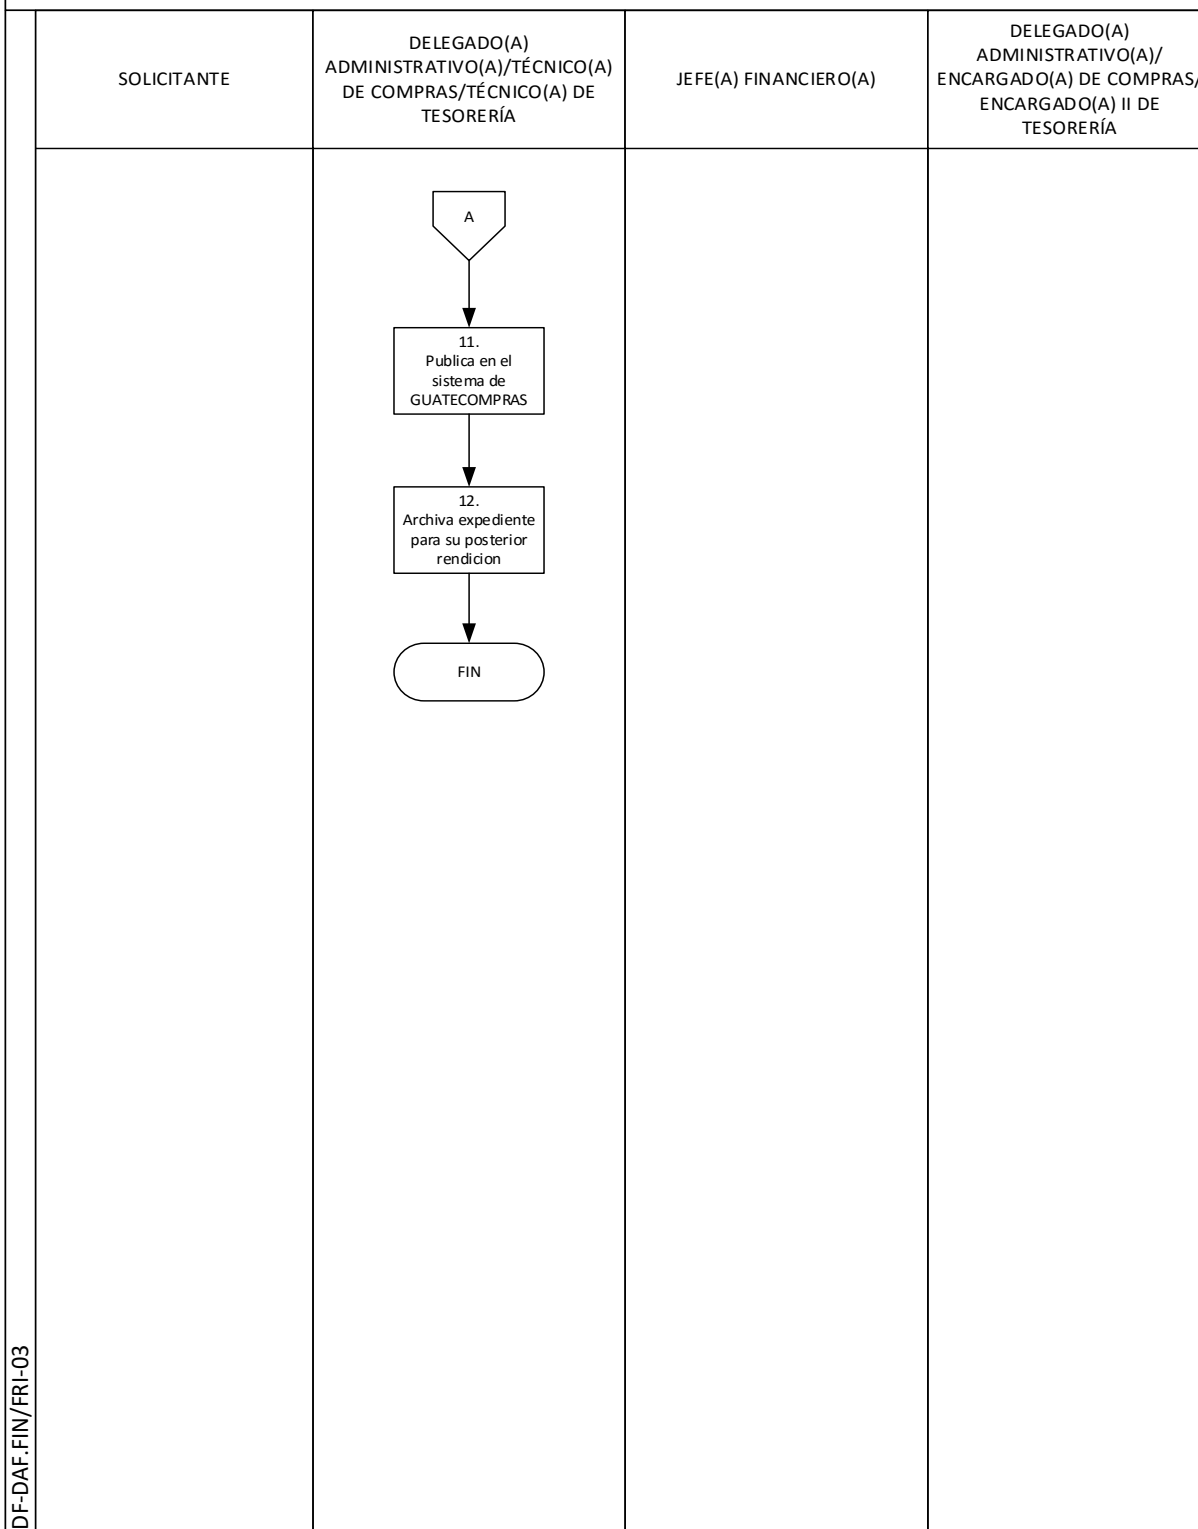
| SOLICITANTE | DELEGADO(A) ADMINISTRATIVO(A)/TÉCNICO(A) DE COMPRAS/TÉCNICO(A) DE TESORERÍA | JEFE(A) FINANCIERO(A) | DELEGADO(A) ADMINISTRATIVO(A)/ ENCARGADO(A) DE COMPRAS/ ENCARGADO(A) II DE TESORERÍA |
|---|---|---|---|

A

11.
Publica en el sistema de GUATECOMPRAS

12.
Archiva expediente para su posterior rendicion

FIN

DF-DAF.FIN/FRI-03